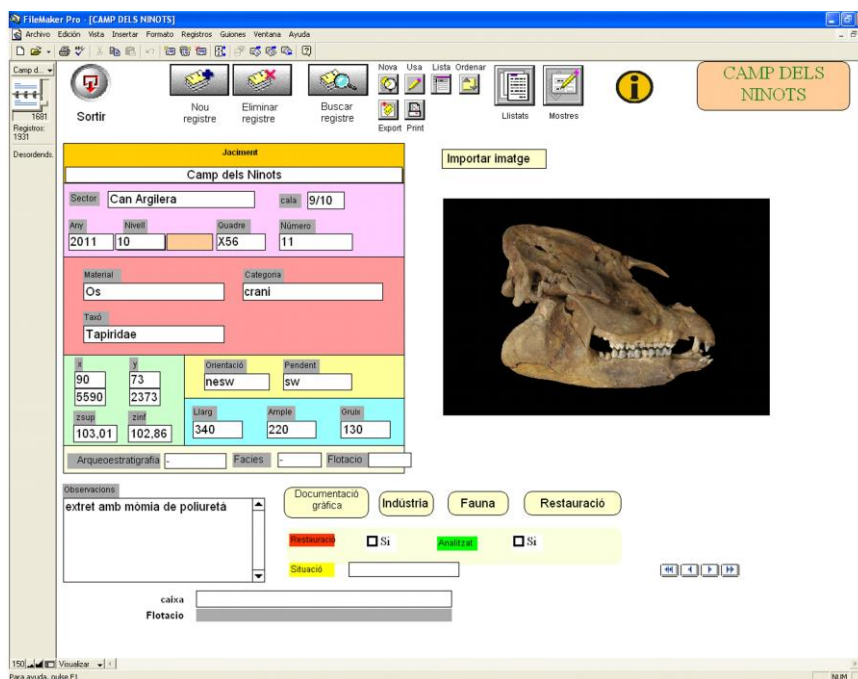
FileMaker Pro - [CAMP DELS NINOTS]

Archivo Edición Vista Insertar Formato Registros Guiones Ventana Ayuda

Camp d...

1681
Registros: 1931
Desordenado

Sortir

Nou registre

Eliminar registre

Buscar registre

Nova Usa Lista Ordenar

Export Print

Llistats

Mostres

CAMP DELS NINOTS

Jaciment

Camp dels Ninots

Sector Can Argilera

cala 9/10

Any 2011

Nivell 10

Quadre X56

Número 11

Material Os

Categoria crani

Taxó Tapiridae

x 90 5590

y 73 2373

Orientació nesw

Pendent sw

zsup 103,01

zinf 102,86

Llarg 340

Ample 220

Gruix 130

Arqueoestratigrafia

Facies

Flotacio

Importar imatge

Observacions

extret amb mòmia de poliuretà

Documentació gràfica

Indústria

Fauna

Restauració

Restauració

Si

Analitzat

Si

Situació

caixa

Flotacio

150 Visualizar

Para ayuda, pulse F1

NUM